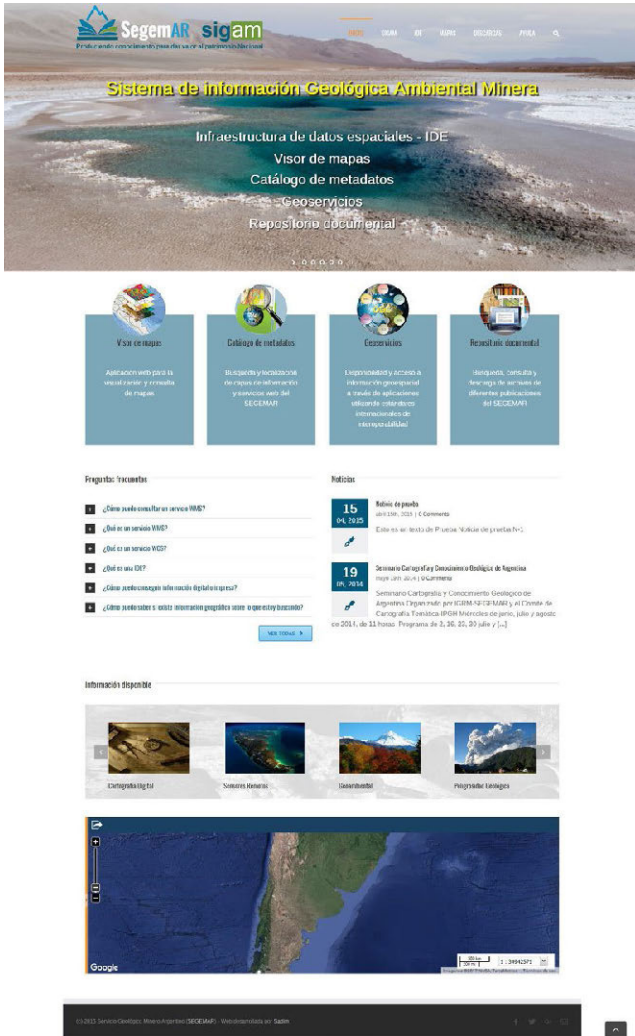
SegemAR sigam

Produciendo conocimiento geocientífico en el patrimonio nacional

INICIO SIGAM IDE MAPAS DESCARGAS AYUDA

Sistema de información Geológica Ambiental Minera

Infraestructura de datos espaciales - IDE
Visor de mapas
Catálogo de metadatos
Geoservicios
Repositorio documental

Visor de mapas
Aplicación web para la visualización y consulta de mapas

Catálogo de metadatos
Búsqueda y localización de capas de información y servicios web del SEGEMAR

Geoservicios
Disponibilidad y acceso a información geoespacial a través de aplicaciones utilizando estándares internacionales de interoperabilidad

Repositorio documental
Búsqueda, consulta y descarga de servicios de diferentes publicaciones del SEGEMAR

Preguntas frecuentes

¿Cómo puedo consultar un servicio WMS?
¿Qué es un servicio WMS?
¿Qué es un servicio WFS?
¿Qué es una IDE?
¿Cómo puedo conseguir información digital o impresa?
¿Cómo puedo saber si existe información geológica sobre mi área de interés?

VER TODAS

Noticias

15 04, 2015
Noticia de prueba
abril 15th, 2015 | 0 Comments
Este es un texto de Prueba Noticia de prueba N°1

19 06, 2014
Seminario Cartografía y Conocimiento Geológico de Argentina
junio 19th, 2014 | 0 Comments
Seminario Cartografía y Conocimiento Geológico de Argentina Organizado por IGRM-SEGEMAR y el Comité de Cartografía Temática IPGH Miércoles de junio, julio y agosto de 2014, de 11 horas. Programa de 2, 16, 23, 30 julio y [...]

Información disponible

Cartografía Digital
Sensores Remotos
Geoambiental
Programas Geológicos

Google
1 : 34942571

© 2015 Servicio Geológico Minero Argentino (SEGEMAR) - Website desarrollado por Sigam